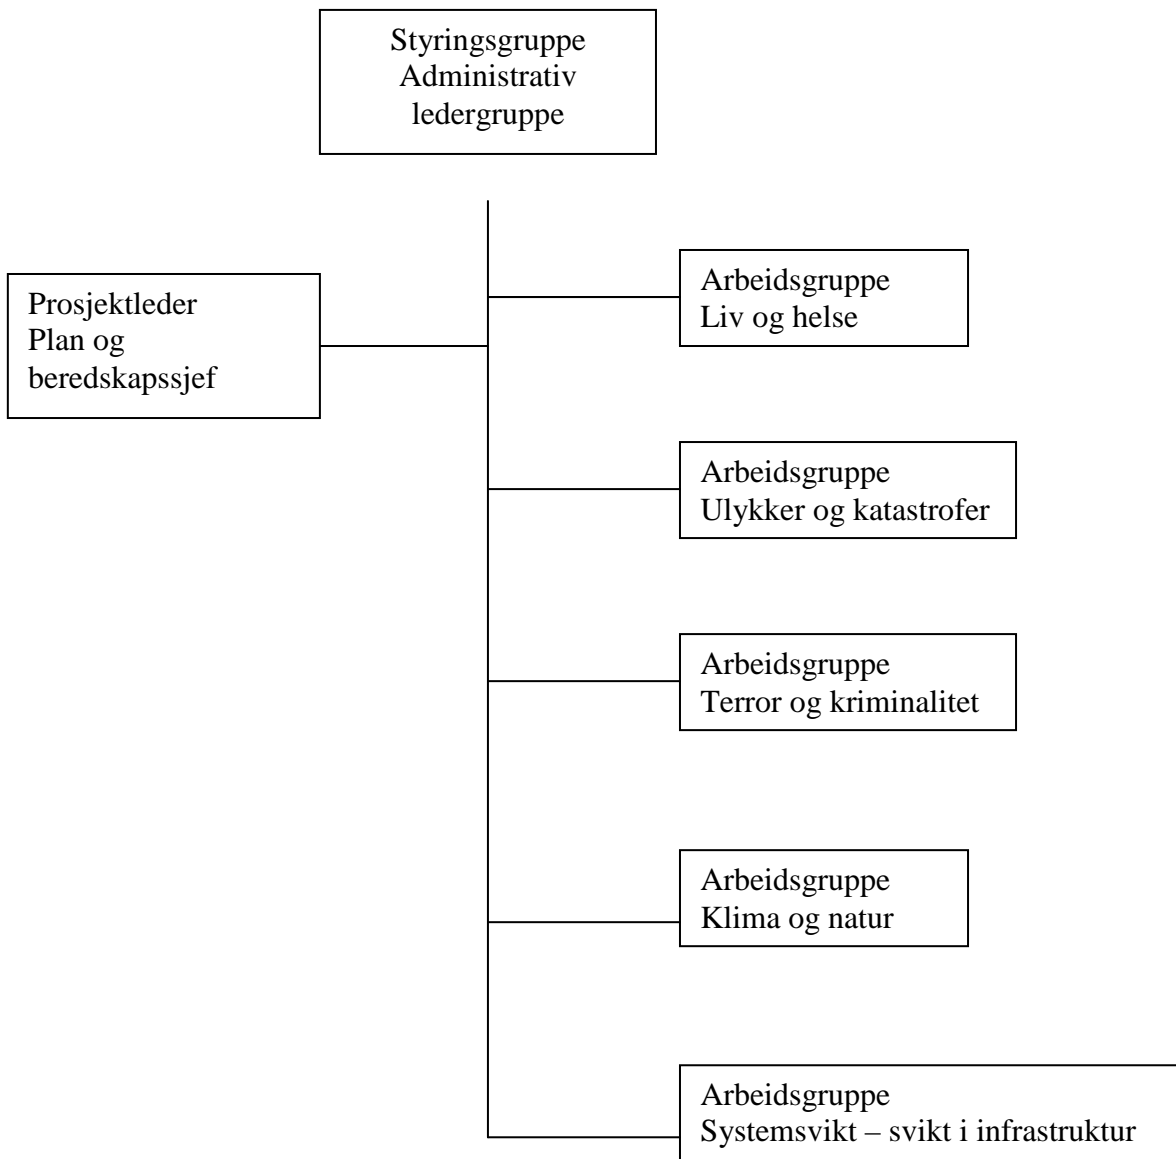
Styringsgruppe
Administrativ
ledergruppe

Prosjektleder
Plan og
beredskapssjef

Arbeidsgruppe
Liv og helse

Arbeidsgruppe
Ulykker og katastrofer

Arbeidsgruppe
Terror og kriminalitet

Arbeidsgruppe
Klima og natur

Arbeidsgruppe
Systemsvikt – svikt i infrastruktur